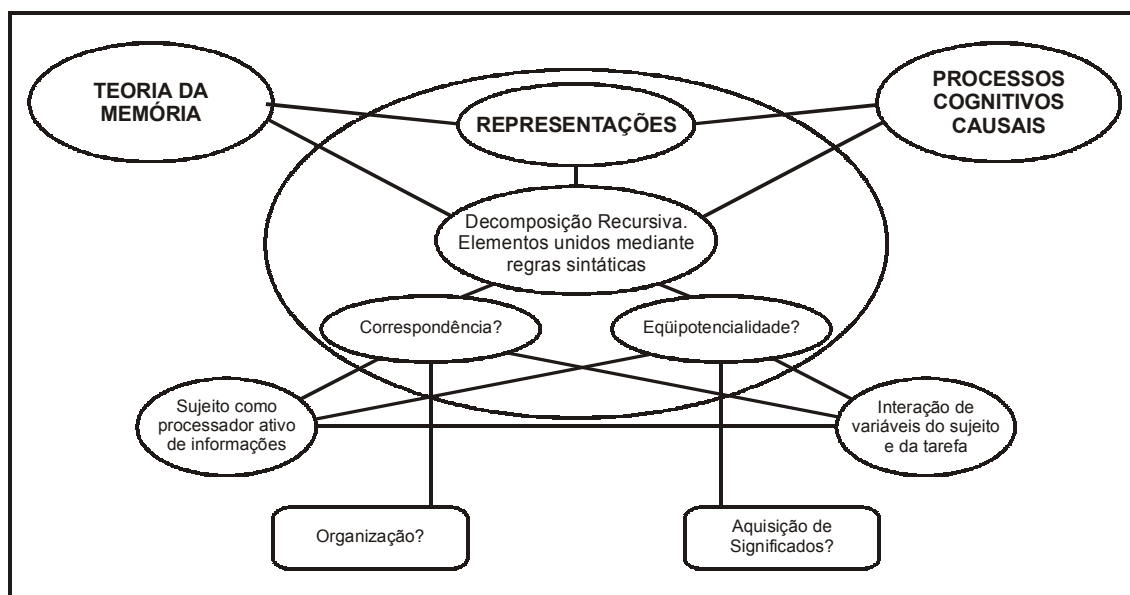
TEORIA DA MEMÓRIA

REPRESENTAÇÕES

PROCESSOS COGNITIVOS CAUSAIS

Decomposição Recursiva. Elementos unidos mediante regras sintáticas

Correspondência?

Eqüipotencialidade?

Sujeito como processador ativo de informações

Interação de variáveis do sujeito e da tarefa

Organização?

Aquisição de Significados?